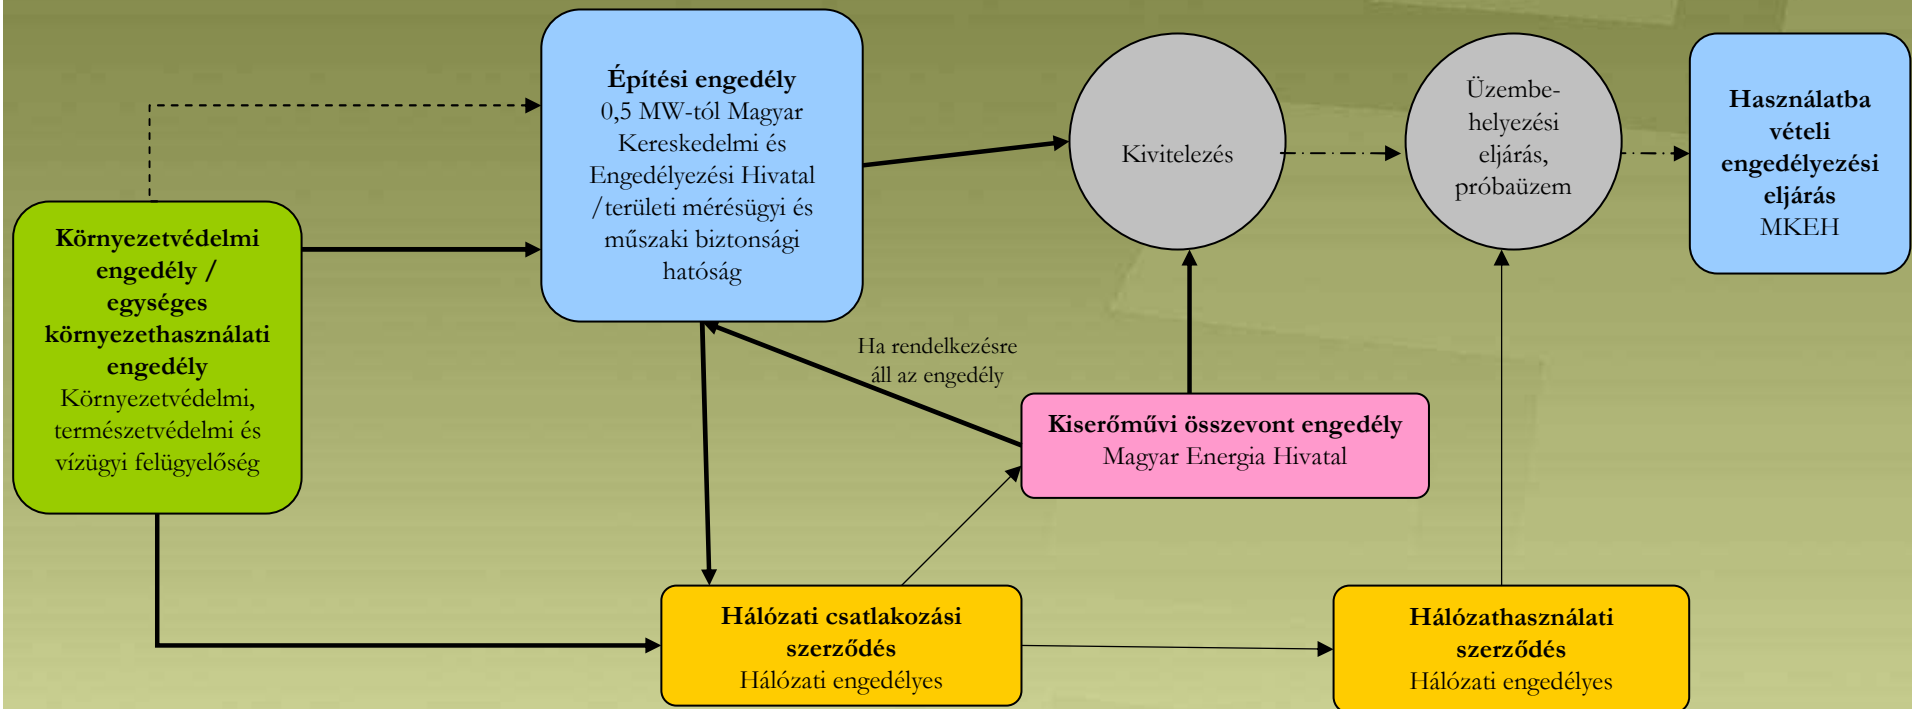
**Építési engedély**
0,5 MW-tól Magyar Kereskedelmi és Engedélyezési Hivatal /területi mérésügyi és műszaki biztonsági hatóság

Kivitelezés

Üzembe-helyezési eljárás, próbaüzem

**Használatba vételi engedélyezési eljárás**
MKEH

**Környezetvédelmi engedély / egységes környezethasználati engedély**
Környezetvédelmi, természetvédelmi és vízügyi felügyelőség

Ha rendelkezésre áll az engedély

**Kiserőművi összevont engedély**
Magyar Energia Hivatal

**Hálózati csatlakozási szerződés**
Hálózati engedélyes

**Hálózathasználati szerződés**
Hálózati engedélyes